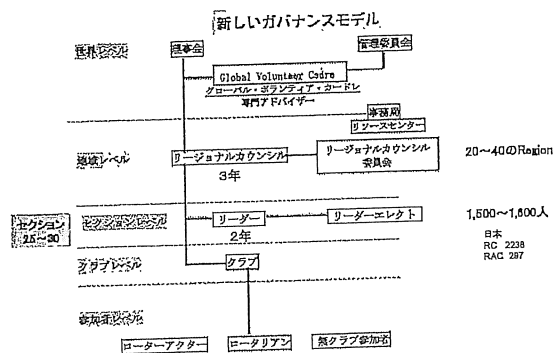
新しいガバナンスモデル

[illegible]レベル
理事会
管理委員会
Global Voluntary Cadre
グローバル・ボランティア・カードレ
専門アドバイザー
事務局
リソースセンター

地域レベル
リージョナルカウンシル
3年
リージョナルカウンシル委員会
20～40のRegion

セクション 25～30
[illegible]レベル
リーダー
2年
リーダーエレクト
1,500～1,600人
日本
RC 2238
RAC 297

クラブレベル
クラブ

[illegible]レベル
ローターアクター
ロータリアン
無クラブ参加者